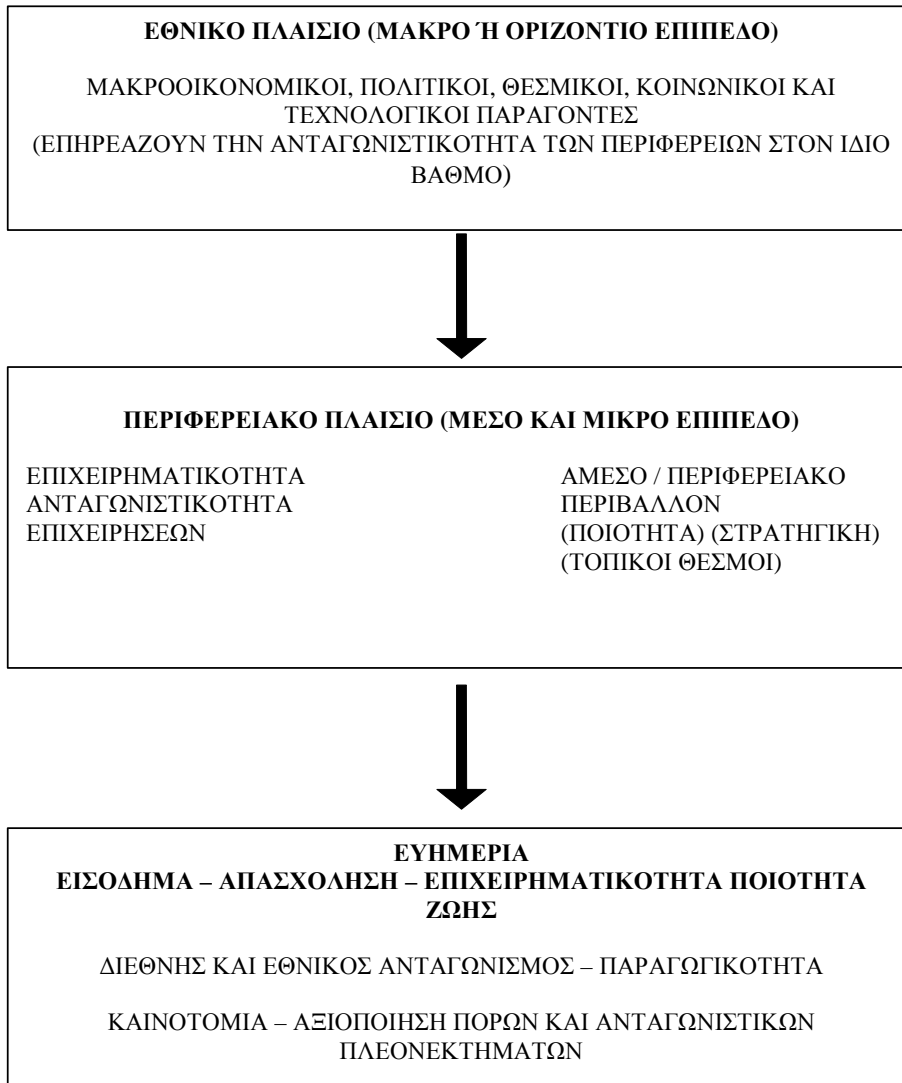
ΕΘΝΙΚΟ ΠΛΑΙΣΙΟ (ΜΑΚΡΟ Ή ΟΡΙΖΟΝΤΙΟ ΕΠΙΠΕΔΟ)

ΜΑΚΡΟΟΙΚΟΝΟΜΙΚΟΙ, ΠΟΛΙΤΙΚΟΙ, ΘΕΣΜΙΚΟΙ, ΚΟΙΝΩΝΙΚΟΙ ΚΑΙ ΤΕΧΝΟΛΟΓΙΚΟΙ ΠΑΡΑΓΟΝΤΕΣ
(ΕΠΗΡΕΑΖΟΥΝ ΤΗΝ ΑΝΤΑΓΩΝΙΣΤΙΚΟΤΗΤΑ ΤΩΝ ΠΕΡΙΦΕΡΕΙΩΝ ΣΤΟΝ ΙΔΙΟ ΒΑΘΜΟ)

ΠΕΡΙΦΕΡΕΙΑΚΟ ΠΛΑΙΣΙΟ (ΜΕΣΟ ΚΑΙ ΜΙΚΡΟ ΕΠΙΠΕΔΟ)

ΕΠΙΧΕΙΡΗΜΑΤΙΚΟΤΗΤΑ
ΑΝΤΑΓΩΝΙΣΤΙΚΟΤΗΤΑ
ΕΠΙΧΕΙΡΗΣΕΩΝ

ΑΜΕΣΟ / ΠΕΡΙΦΕΡΕΙΑΚΟ
ΠΕΡΙΒΑΛΛΟΝ
(ΠΟΙΟΤΗΤΑ) (ΣΤΡΑΤΗΓΙΚΗ)
(ΤΟΠΙΚΟΙ ΘΕΣΜΟΙ)

ΕΥΗΜΕΡΙΑ
ΕΙΣΟΔΗΜΑ – ΑΠΑΣΧΟΛΗΣΗ – ΕΠΙΧΕΙΡΗΜΑΤΙΚΟΤΗΤΑ ΠΟΙΟΤΗΤΑ ΖΩΗΣ

ΔΙΕΘΝΗΣ ΚΑΙ ΕΘΝΙΚΟΣ ΑΝΤΑΓΩΝΙΣΜΟΣ – ΠΑΡΑΓΩΓΙΚΟΤΗΤΑ

ΚΑΙΝΟΤΟΜΙΑ – ΑΞΙΟΠΟΙΗΣΗ ΠΟΡΩΝ ΚΑΙ ΑΝΤΑΓΩΝΙΣΤΙΚΩΝ ΠΛΕΟΝΕΚΤΗΜΑΤΩΝ